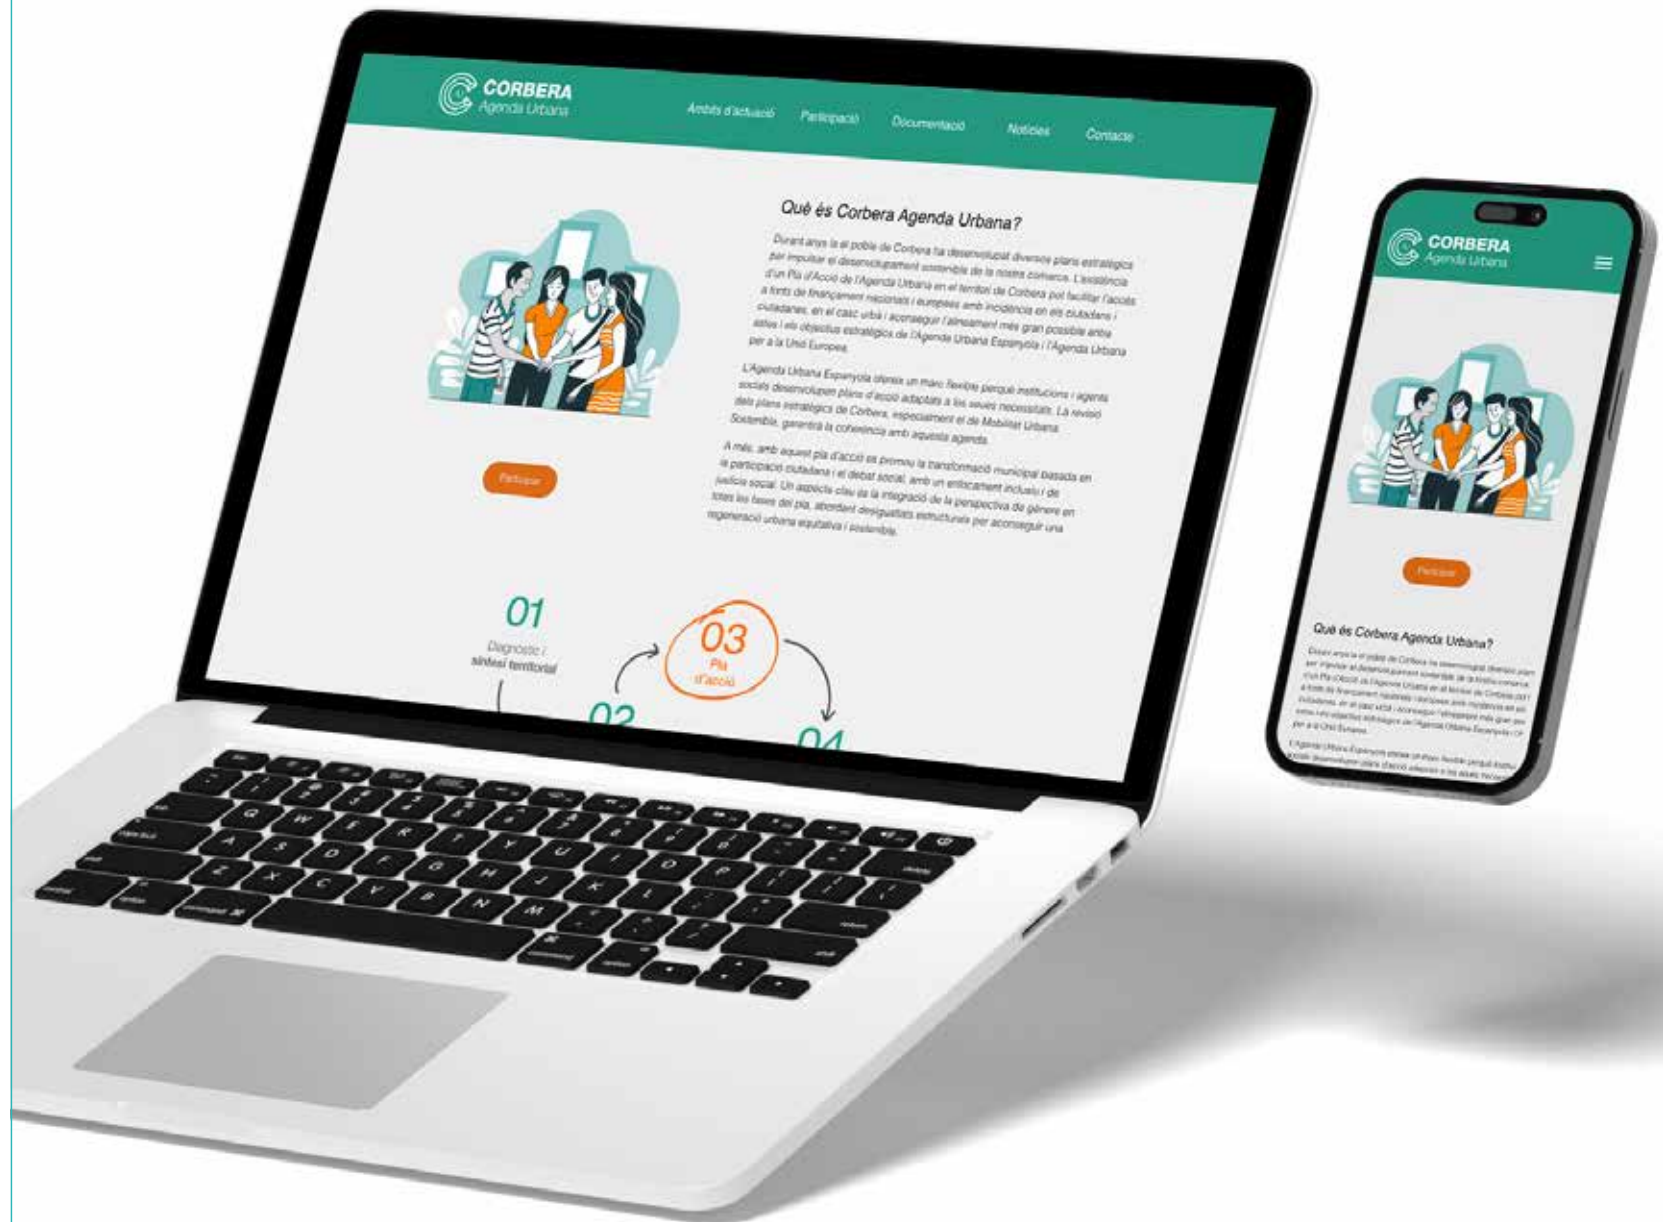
CORBERA
Agenda Urbana

Àmbits d'actuació Participació Documentació Notícies Contacte

Què és Corbera Agenda Urbana?

Durant anys la el poble de Corbera ha desenvolupat diversos plans estratègics per impulsar el desenvolupament sostenible de la nostra comarca. L'existència d'un Pla d'Acció de l'Agenda Urbana en el territori de Corbera pot facilitar l'accés a fonts de finançament nacionals i europees amb incidència en els ciutadans i ciutadanes, en el cas urbà i aconseguir l'alineament més gran possible amb aquests i els objectius estratègics de l'Agenda Urbana Espanyola i l'Agenda Urbana per a la Unió Europea.

L'Agenda Urbana Espanyola ofereix un marc flexible perquè institucions i agents socials desenvolupin plans d'acció adaptats a les seves necessitats. La revisió dels plans estratègics de Corbera, especialment el de Mobilitat Urbana Sostenible, garantirà la coherència amb aquesta agenda.

A més, amb aquest pla d'acció es promou la transformació municipal basada en la participació ciutadana i el debat social, amb un enfocament inclusiu i de justícia social. Un aspecte clau és la integració de la perspectiva de gènere en totes les fases del pla, abordant desigualtats estructurals per aconseguir una regeneració urbana equitativa i sostenible.

Participar

01
Diagnosi i síntesi territorial

03
Pla d'acció

02

04

CORBERA
Agenda Urbana

Participar

Què és Corbera Agenda Urbana?

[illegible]